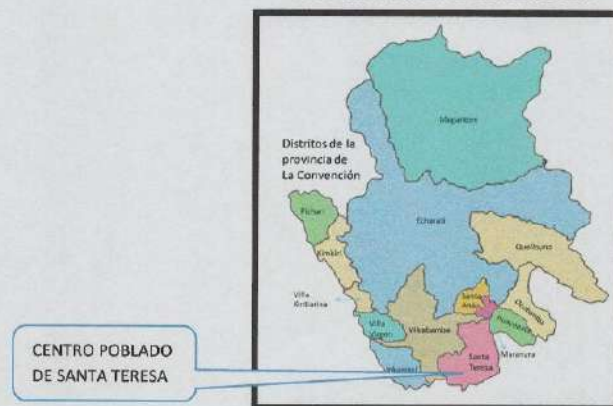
Distritos de la provincia de La Convención

Megantoni

Echarati

Pichari

Kimbiri

Quellouno

Villa Kintiarina

Santa Ana

Ocobamba

Huayopata

Villa Virgen

Vilcabamba

Maranura

Inkawasi

Santa Teresa

CENTRO POBLADO DE SANTA TERESA